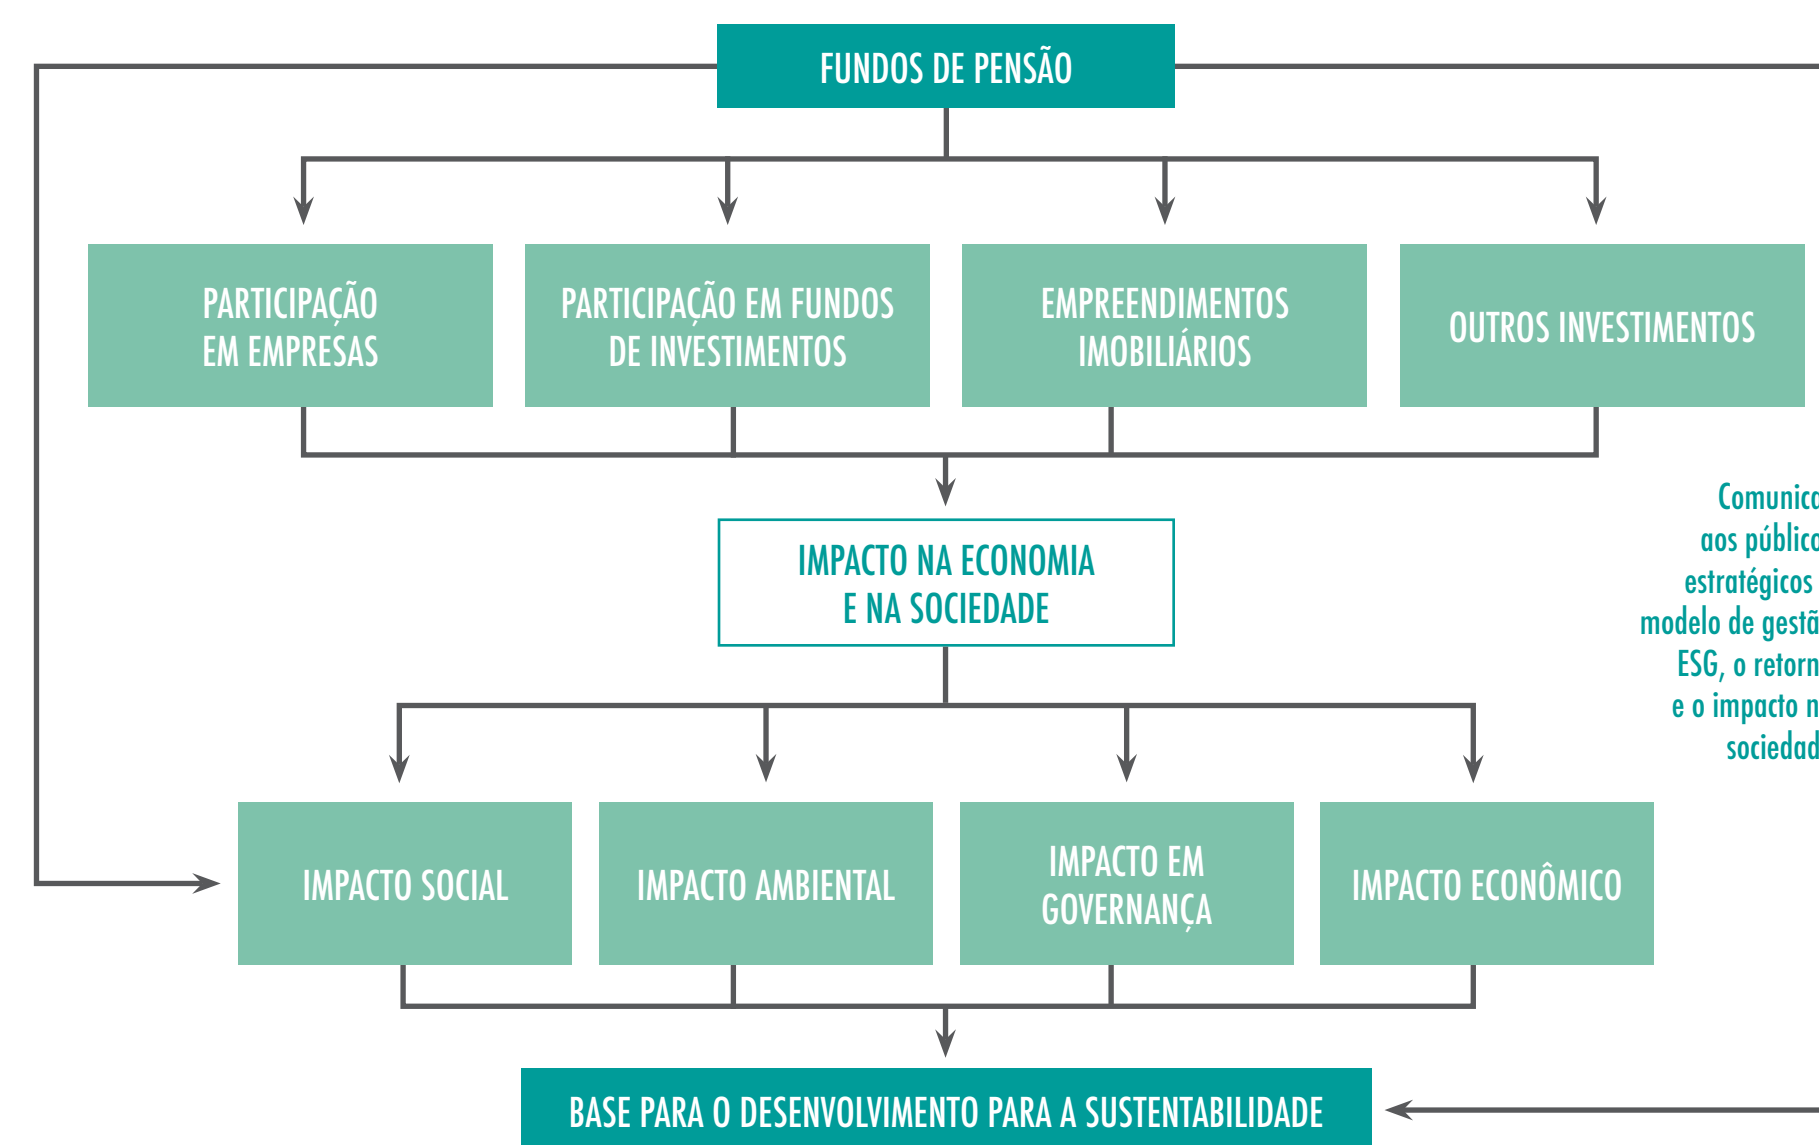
FUNDOS DE PENSÃO

PARTICIPAÇÃO EM EMPRESAS

PARTICIPAÇÃO EM FUNDOS DE INVESTIMENTOS

EMPREENDIMENTOS IMOBILIÁRIOS

OUTROS INVESTIMENTOS

IMPACTO NA ECONOMIA E NA SOCIEDADE

Comunica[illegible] aos público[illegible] estratégicos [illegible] modelo de gest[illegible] ESG, o retorn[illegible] e o impacto n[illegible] sociedad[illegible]

IMPACTO SOCIAL

IMPACTO AMBIENTAL

IMPACTO EM GOVERNANÇA

IMPACTO ECONÔMICO

BASE PARA O DESENVOLVIMENTO PARA A SUSTENTABILIDADE